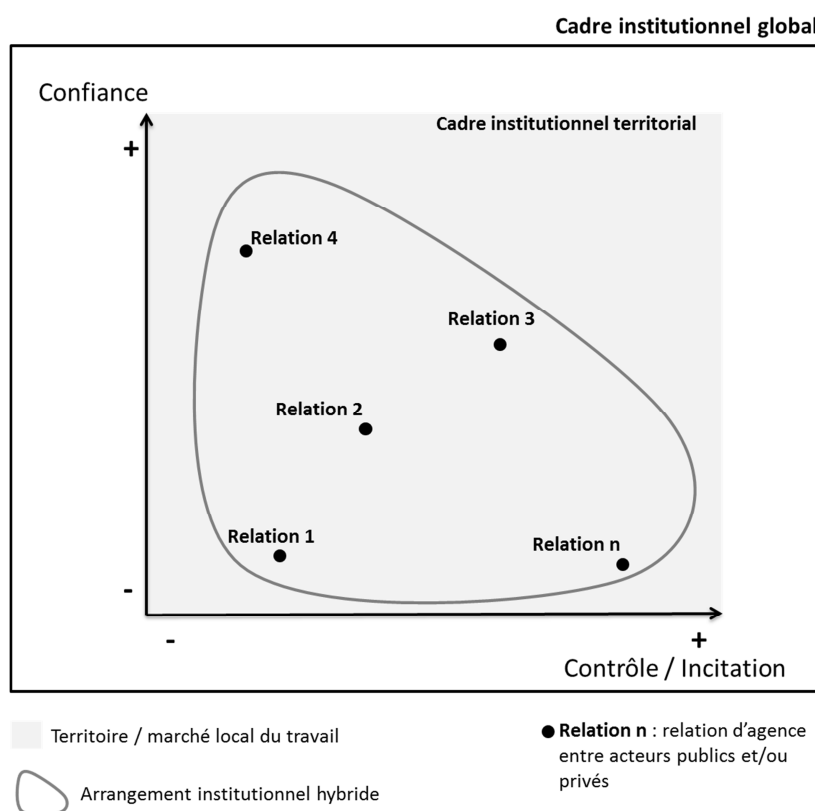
Cadre institutionnel global

Confiance

+

Cadre institutionnel territorial

Relation 4

Relation 3

Relation 2

Relation 1

Relation n

-

-

+

Contrôle / Incitation

Territoire / marché local du travail

Arrangement institutionnel hybride

● **Relation n** : relation d'agence entre acteurs publics et/ou privés